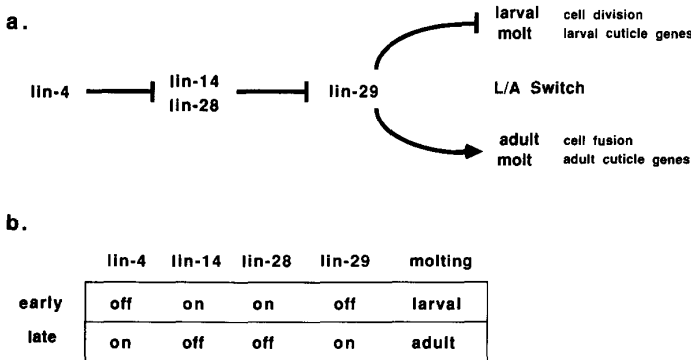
a.

lin-4

lin-14
lin-28

lin-29

larval molt
cell division
larval cuticle genes

L/A Switch

adult molt
cell fusion
adult cuticle genes

b.

| | lin-4 | lin-14 | lin-28 | lin-29 | molting |
|---|---|---|---|---|---|
| early | off | on | on | off | larval |
| late | on | off | off | on | adult |